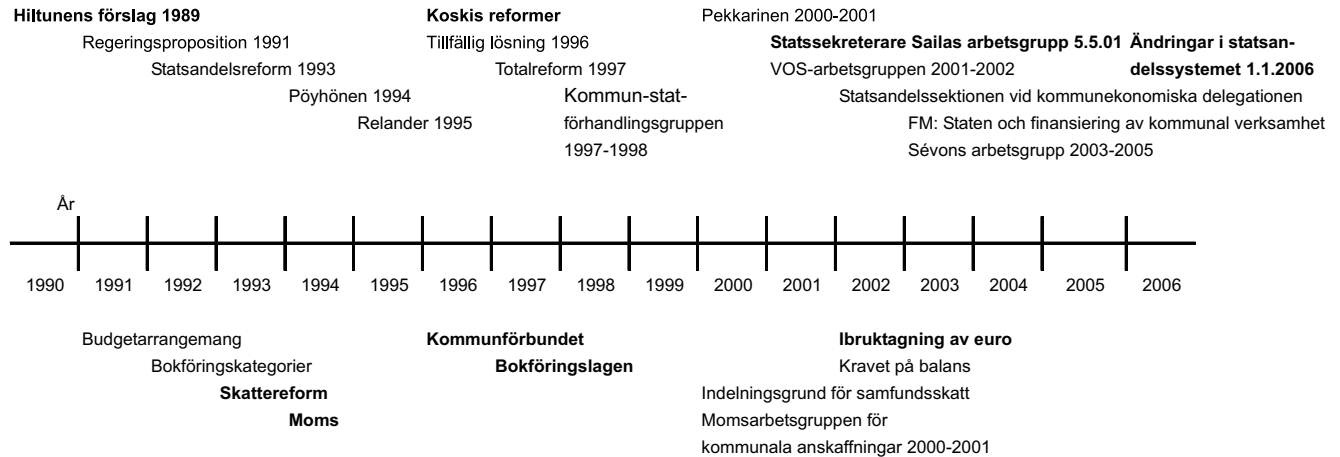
**Hiltunens förslag 1989**

Regeringsproposition 1991

Statsandelsreform 1993

Pöyhönen 1994

Relander 1995

**Koskis reformer**

Tillfällig lösning 1996

Totalreform 1997

Kommun-stat-förhandlingsgruppen 1997-1998

Pekkarinen 2000-2001

**Statssekreterare Sailas arbetsgrupp 5.5.01**

VOS-arbetsgruppen 2001-2002

**Ändringar i statsandelssystemet 1.1.2006**

Statsandelssektionen vid kommunekonomiska delegationen

FM: Staten och finansiering av kommunal verksamhet

Sévons arbetsgrupp 2003-2005

År

1990 1991 1992 1993 1994 1995 1996 1997 1998 1999 2000 2001 2002 2003 2004 2005 2006

Budgetarrangemang

Bokföringskategorier

**Skattereform**

**Moms**

**Kommunförbundet**

**Bokföringslagen**

**Ibruktagning av euro**

Kravet på balans

Indelningsgrund för samfundsskatt

Momsarbetsgruppen för kommunala anskaffningar 2000-2001